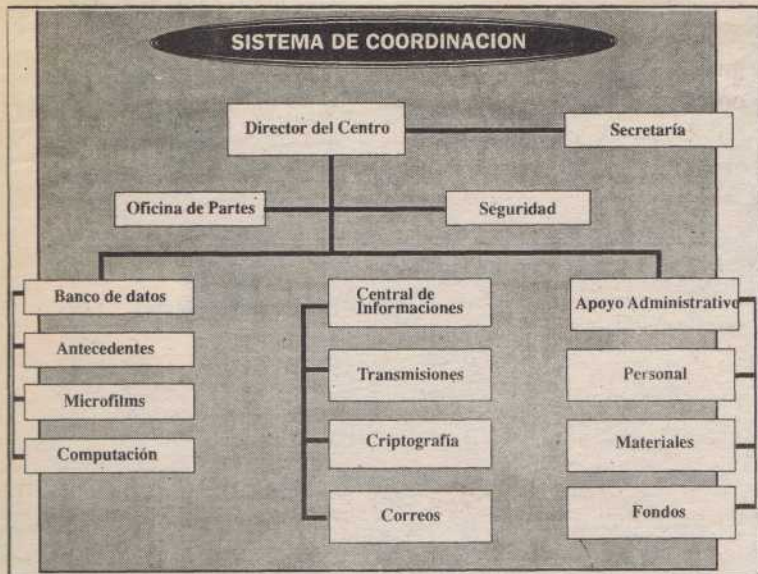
SISTEMA DE COORDINACION

Director del Centro

Secretaría

Oficina de Partes

Seguridad

Banco de datos

Antecedentes

Microfilms

Computación

Central de Informaciones

Transmisiones

Criptografía

Correos

Apoyo Administrativo

Personal

Materiales

Fondos